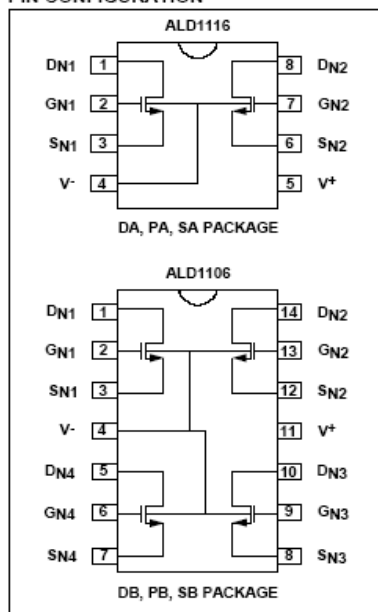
PIN CONFIGURATION

ALD1116

DN1 1
GN1 2
SN1 3
V- 4

8 DN2
7 GN2
6 SN2
5 V+

DA, PA, SA PACKAGE

ALD1106

DN1 1
GN1 2
SN1 3
V- 4
DN4 5
GN4 6
SN4 7

14 DN2
13 GN2
12 SN2
11 V+
10 DN3
9 GN3
8 SN3

DB, PB, SB PACKAGE